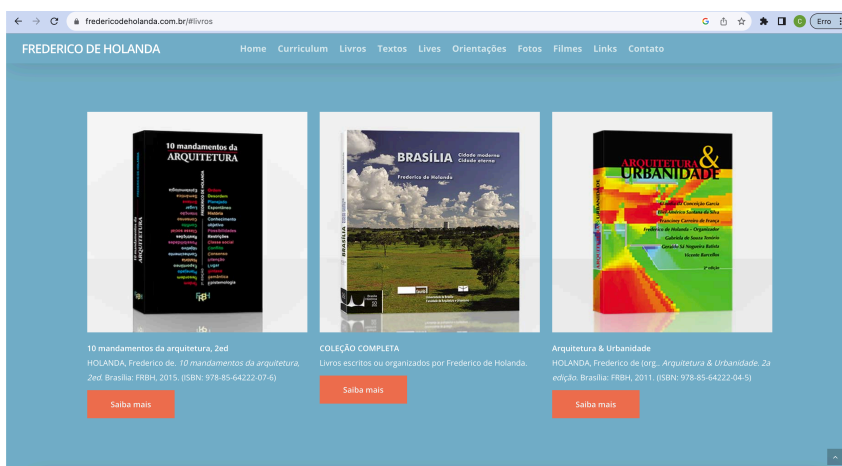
fredericodeholanda.com.br/#livros

Erro

FREDERICO DE HOLANDA

Home Curriculum Livros Textos Lives Orientações Fotos Filmes Links Contato

10 mandamentos da ARQUITETURA

BRASÍLIA Cidade moderna Cidade eterna

Frederico de Holanda

ARQUITETURA & URBANIDADE

Frederico de Holanda – Organizador

10 mandamentos da arquitetura, 2ed

HOLANDA, Frederico de. *10 mandamentos da arquitetura, 2ed.* Brasília: FRBH, 2015. (ISBN: 978-85-64222-07-6)

Saiba mais

COLEÇÃO COMPLETA

Livros escritos ou organizados por Frederico de Holanda.

Saiba mais

Arquitetura & Urbanidade

HOLANDA, Frederico de (org.. *Arquitetura & Urbanidade. 2a edição.* Brasília: FRBH, 2011. (ISBN: 978-85-64222-04-5)

Saiba mais